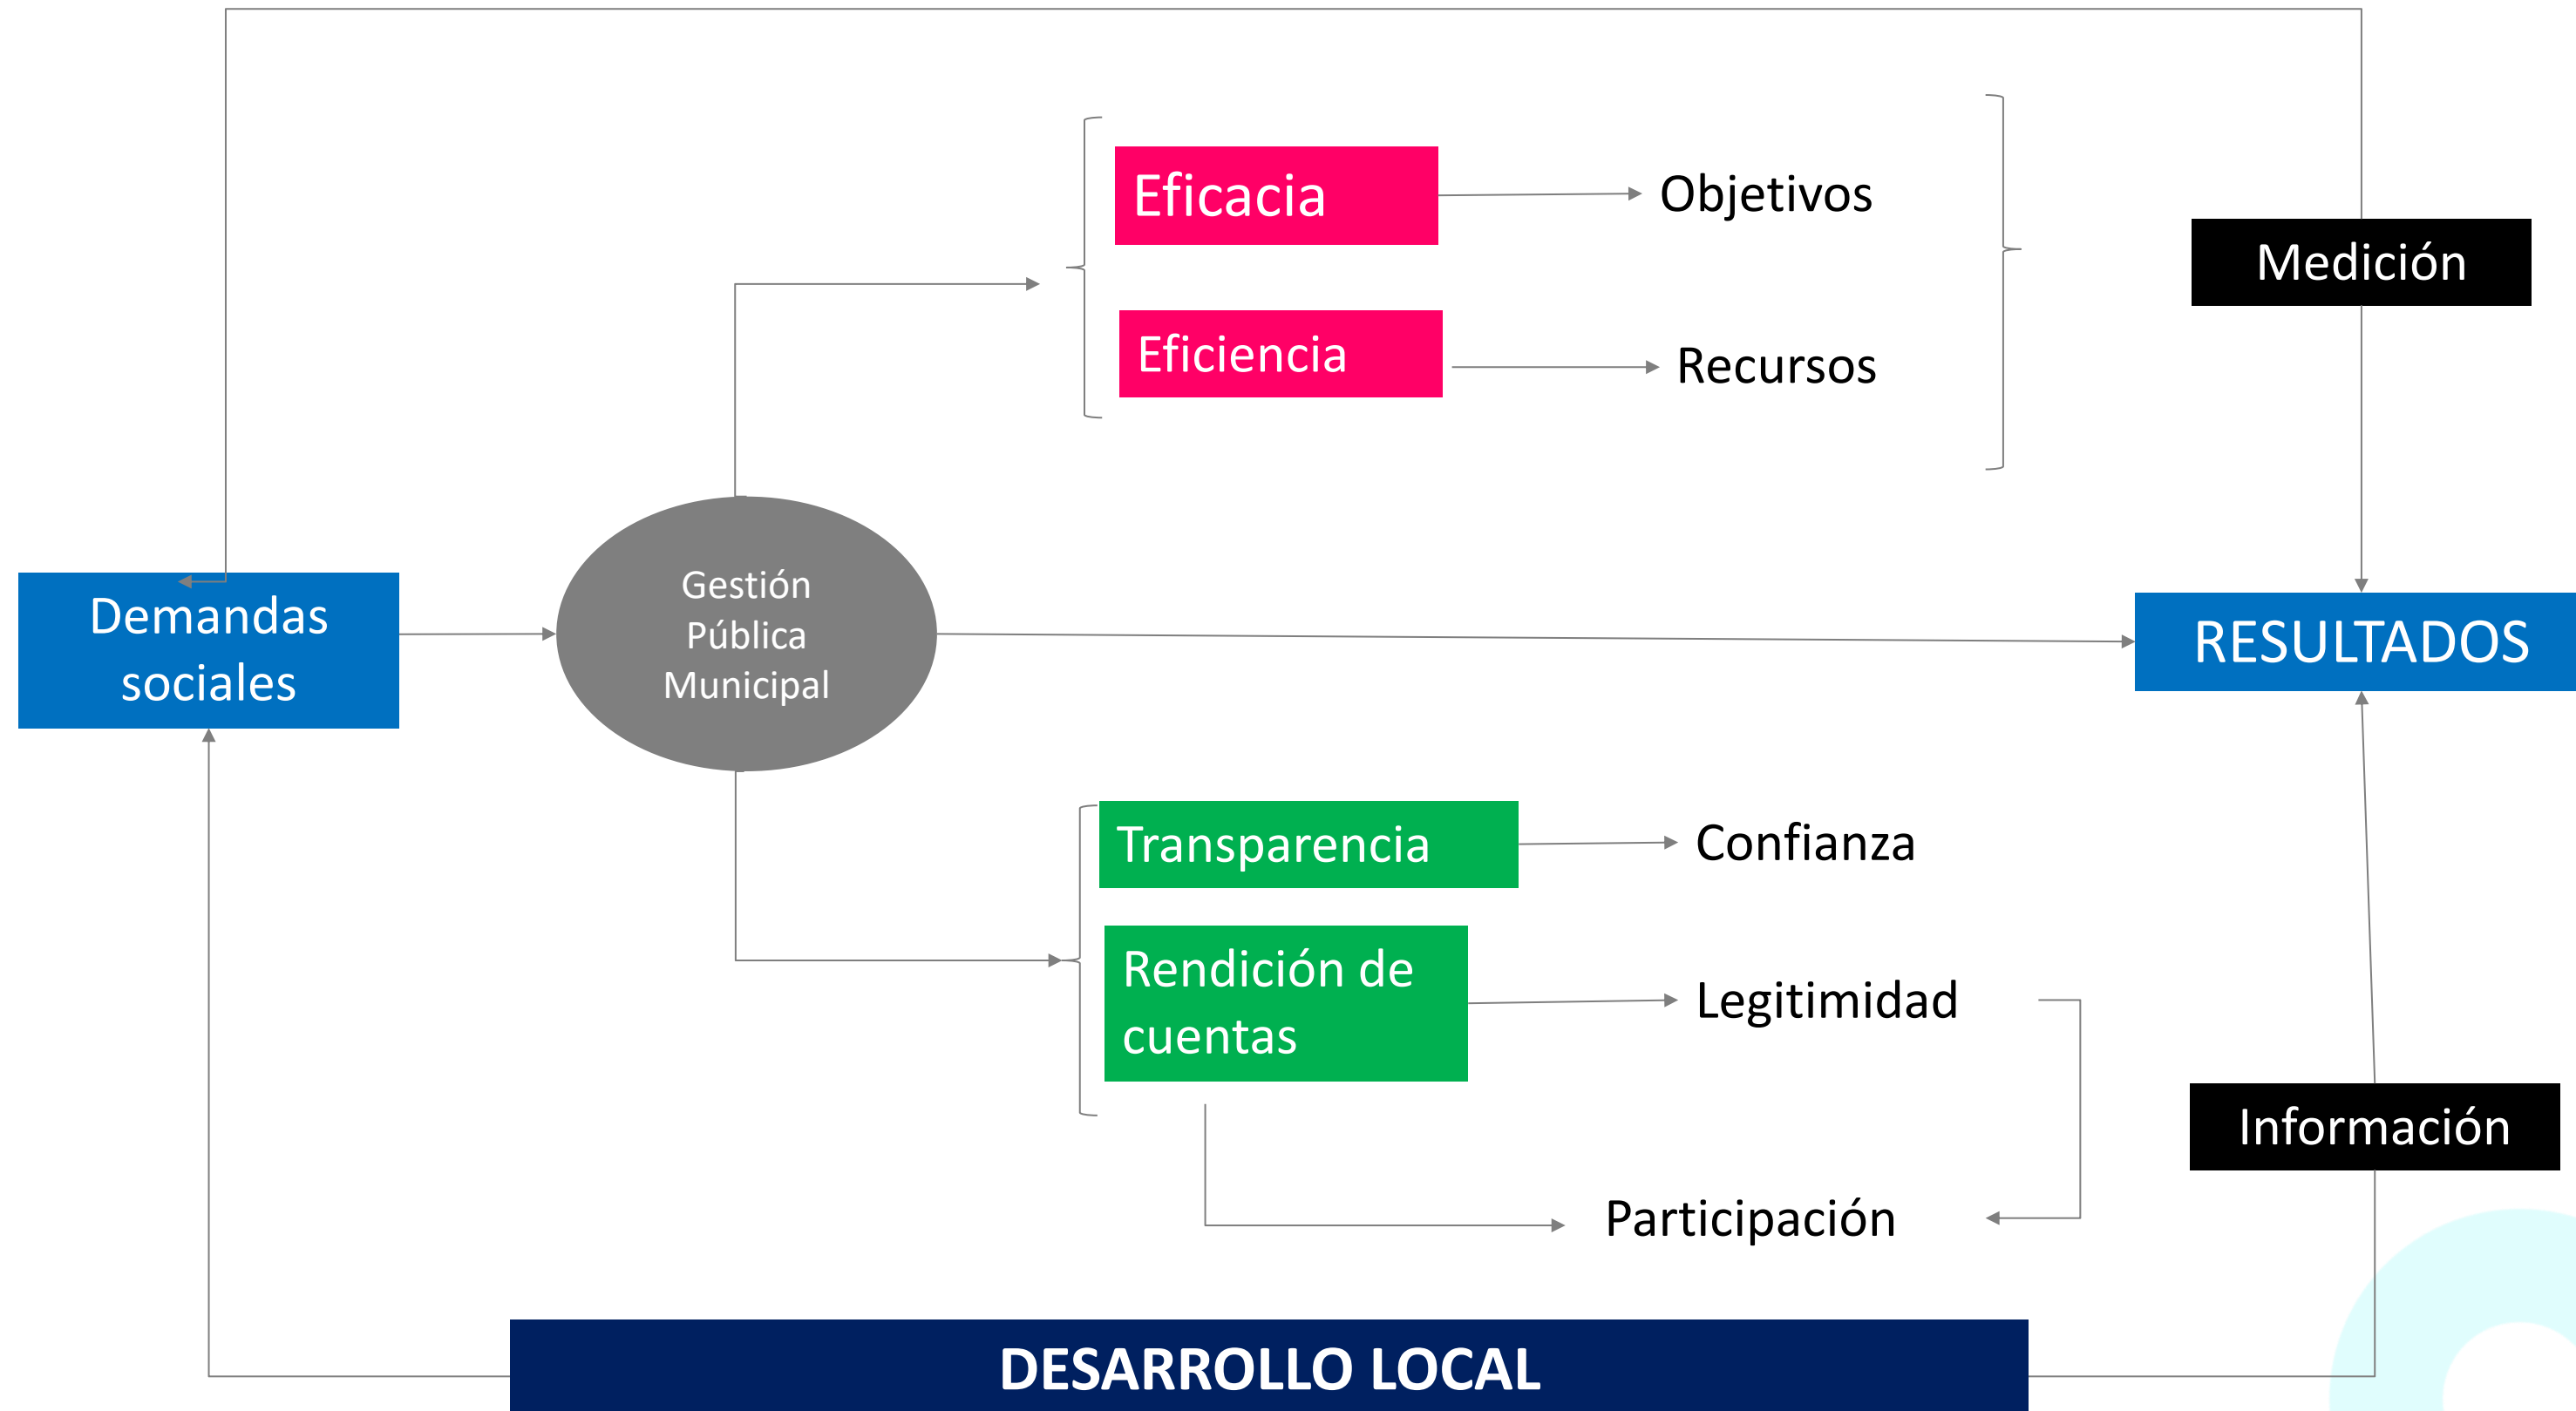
Eficacia

Objetivos

Eficiencia

Recursos

Medición

Demandas sociales

Gestión Pública Municipal

RESULTADOS

Transparencia

Confianza

Rendición de cuentas

Legitimidad

Información

Participación

DESARROLLO LOCAL